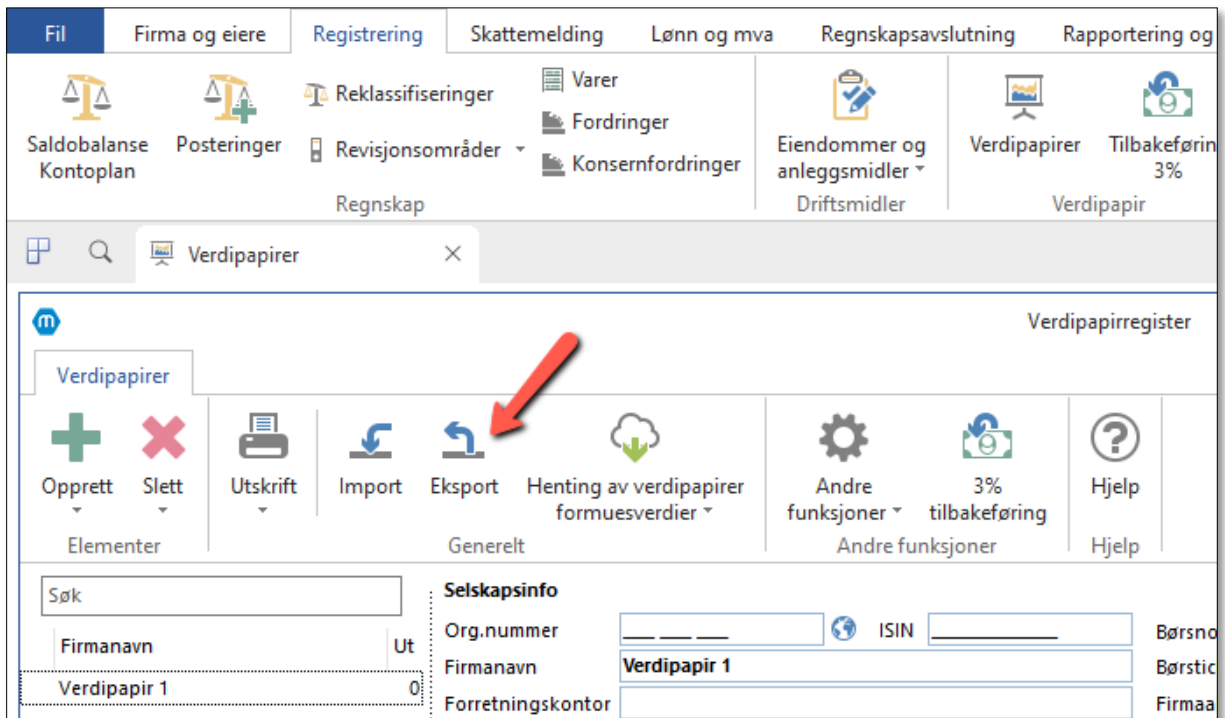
Fil Firma og eiere Registrering Skattemelding Lønn og mva Regnskapsavslutning Rapportering og

Saldobalanse Kontoplan Posteringer Reklassifiseringer Revisjonsområder Varer Fordringer Konsernfordringer Eiendommer og anleggsmidler Verdipapirer Tilbakeførin 3%

Regnskap Driftsmidler Verdipapir

Verdipapirer

Verdipapirregister

Verdipapirer

Opprett Slett Utskrift Import Eksport Henting av verdipapirer formuesverdier Andre funksjoner 3% tilbakeføring Hjelp

Elementer Generelt Andre funksjoner Hjelp

Søk

Firmanavn Ut

Verdipapir 1 0

Selskapsinfo

Org.nummer ___ ___ ___ ISIN ___________ Børsno

Firmanavn Verdipapir 1 Børstic

Forretningskontor Firmaa